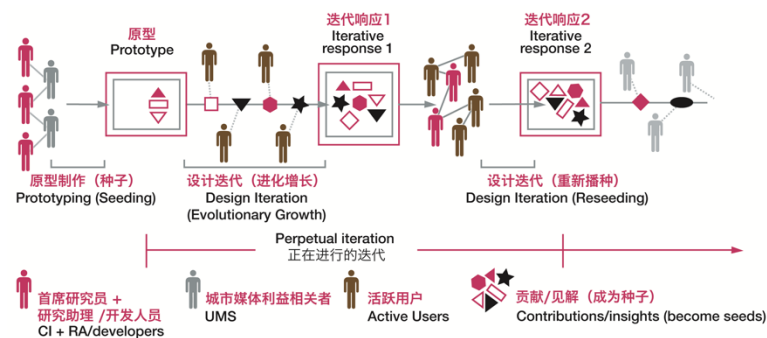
原型
Prototype

迭代响应1
Iterative
response 1

迭代响应2
Iterative
response 2

原型制作（种子）
Prototyping (Seeding)

设计迭代（进化增长）
Design Iteration
(Evolutionary Growth)

设计迭代（重新播种）
Design Iteration (Reseeding)

Perpetual iteration
正在进行的迭代

首席研究员 +
研究助理 /开发人员
CI + RA/developers

城市媒体利益相关者
UMS

活跃用户
Active Users

贡献/见解（成为种子）
Contributions/insights (become seeds)